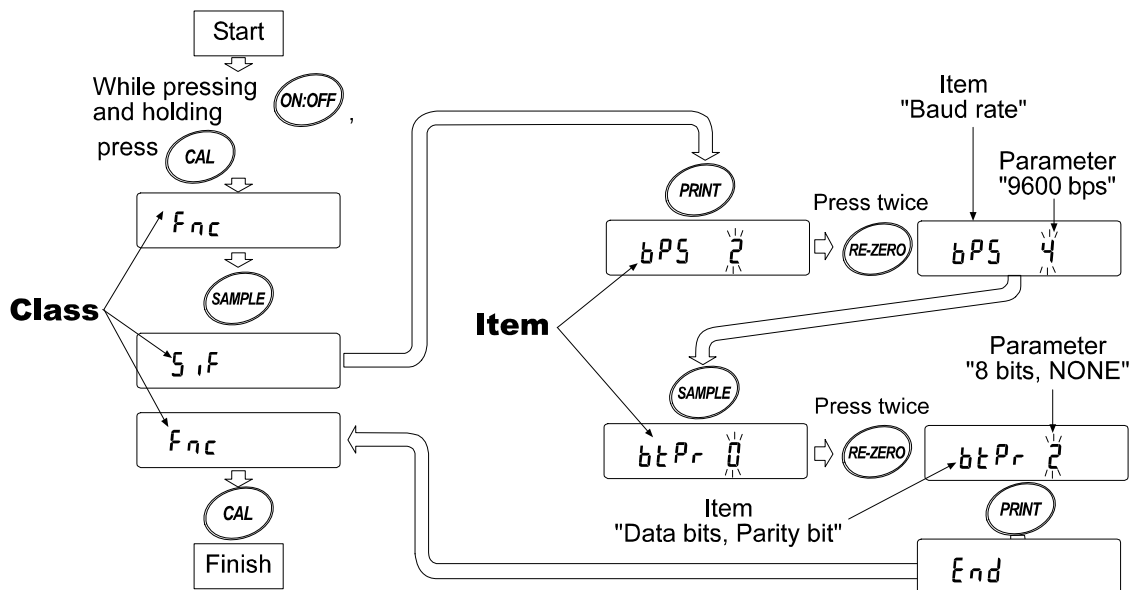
Start

While pressing and holding ON:OFF, press CAL

Fnc

SAMPLE

SiF

Fnc

CAL

Finish

Class

PRINT

bPS 2

Press twice

RE-ZERO

Item "Baud rate"

Parameter "9600 bps"

bPS 4

Item

SAMPLE

btPr 0

Press twice

RE-ZERO

Parameter "8 bits, NONE"

btPr 2

Item "Data bits, Parity bit"

PRINT

End